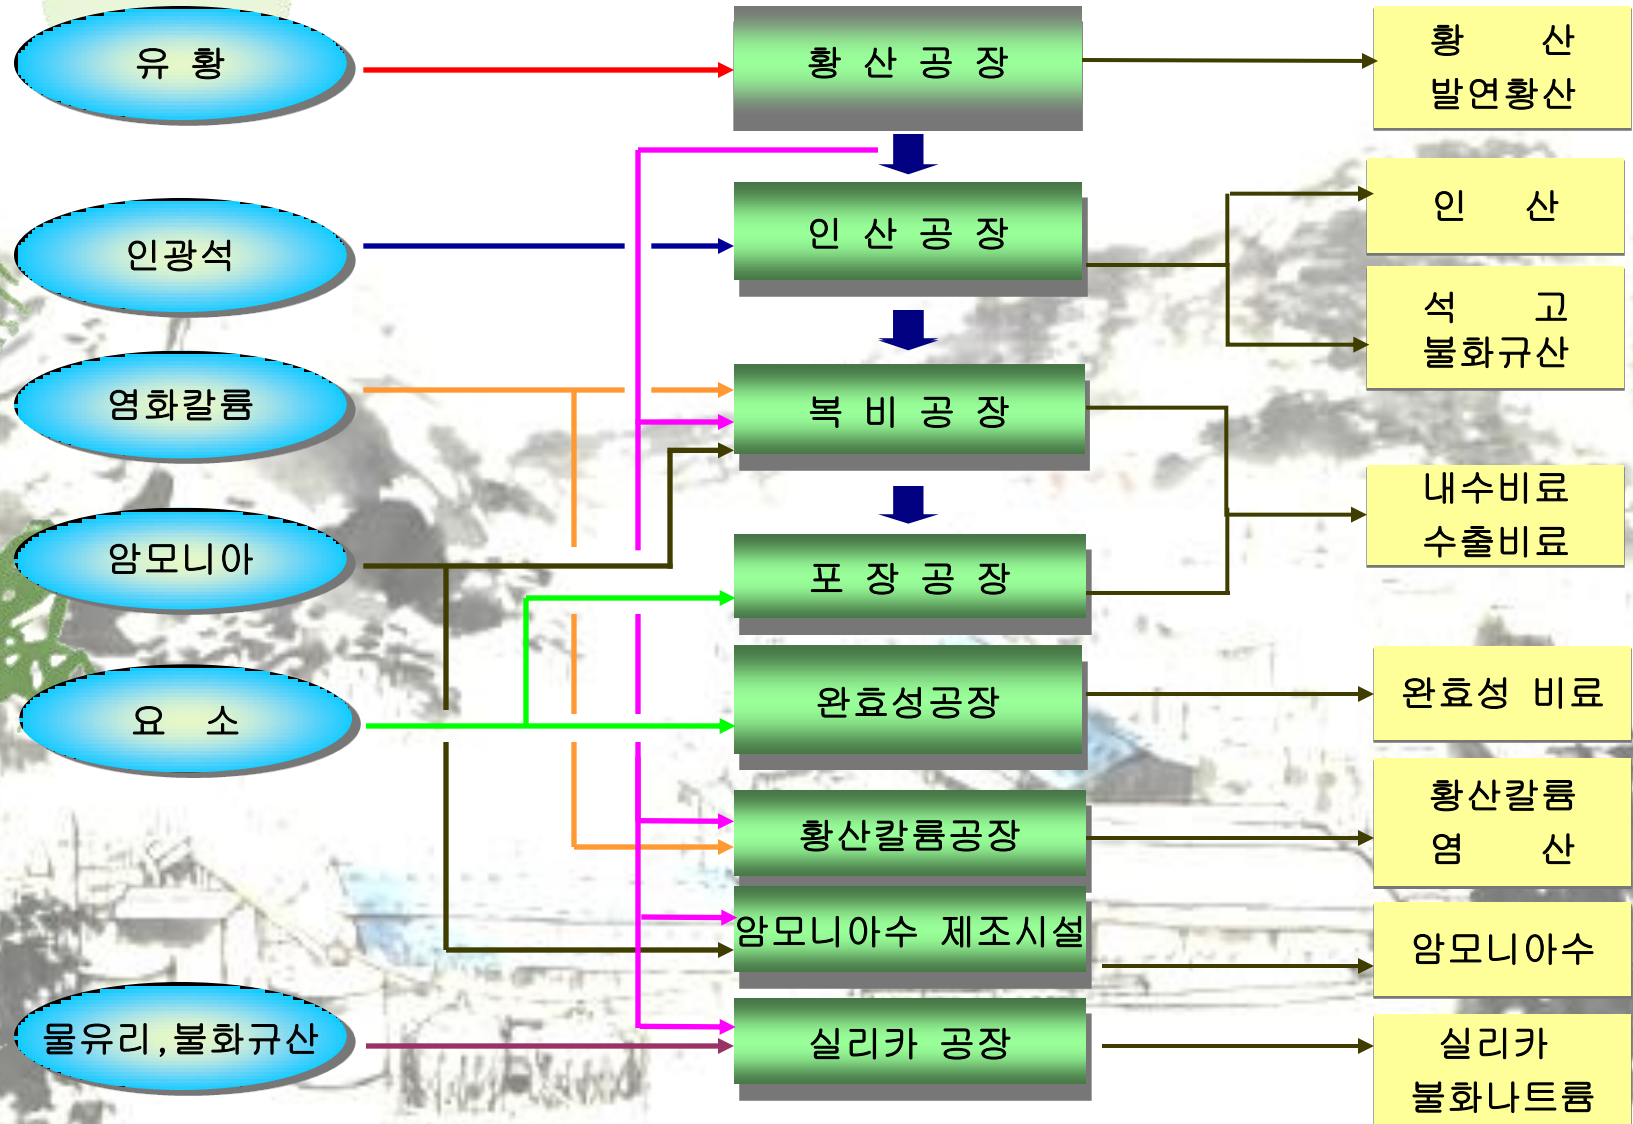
유 황

인광석

염화칼륨

암모니아

요 소

물유리,불화규산

황 산 공 장

인 산 공 장

복 비 공 장

포 장 공 장

완효성공장

황산칼륨공장

암모니아수 제조시설

실리카 공장

황 산
발연황산

인 산

석 고
불화규산

내수비료
수출비료

완효성 비료

황산칼륨
염 산

암모니아수

실리카
불화나트륨